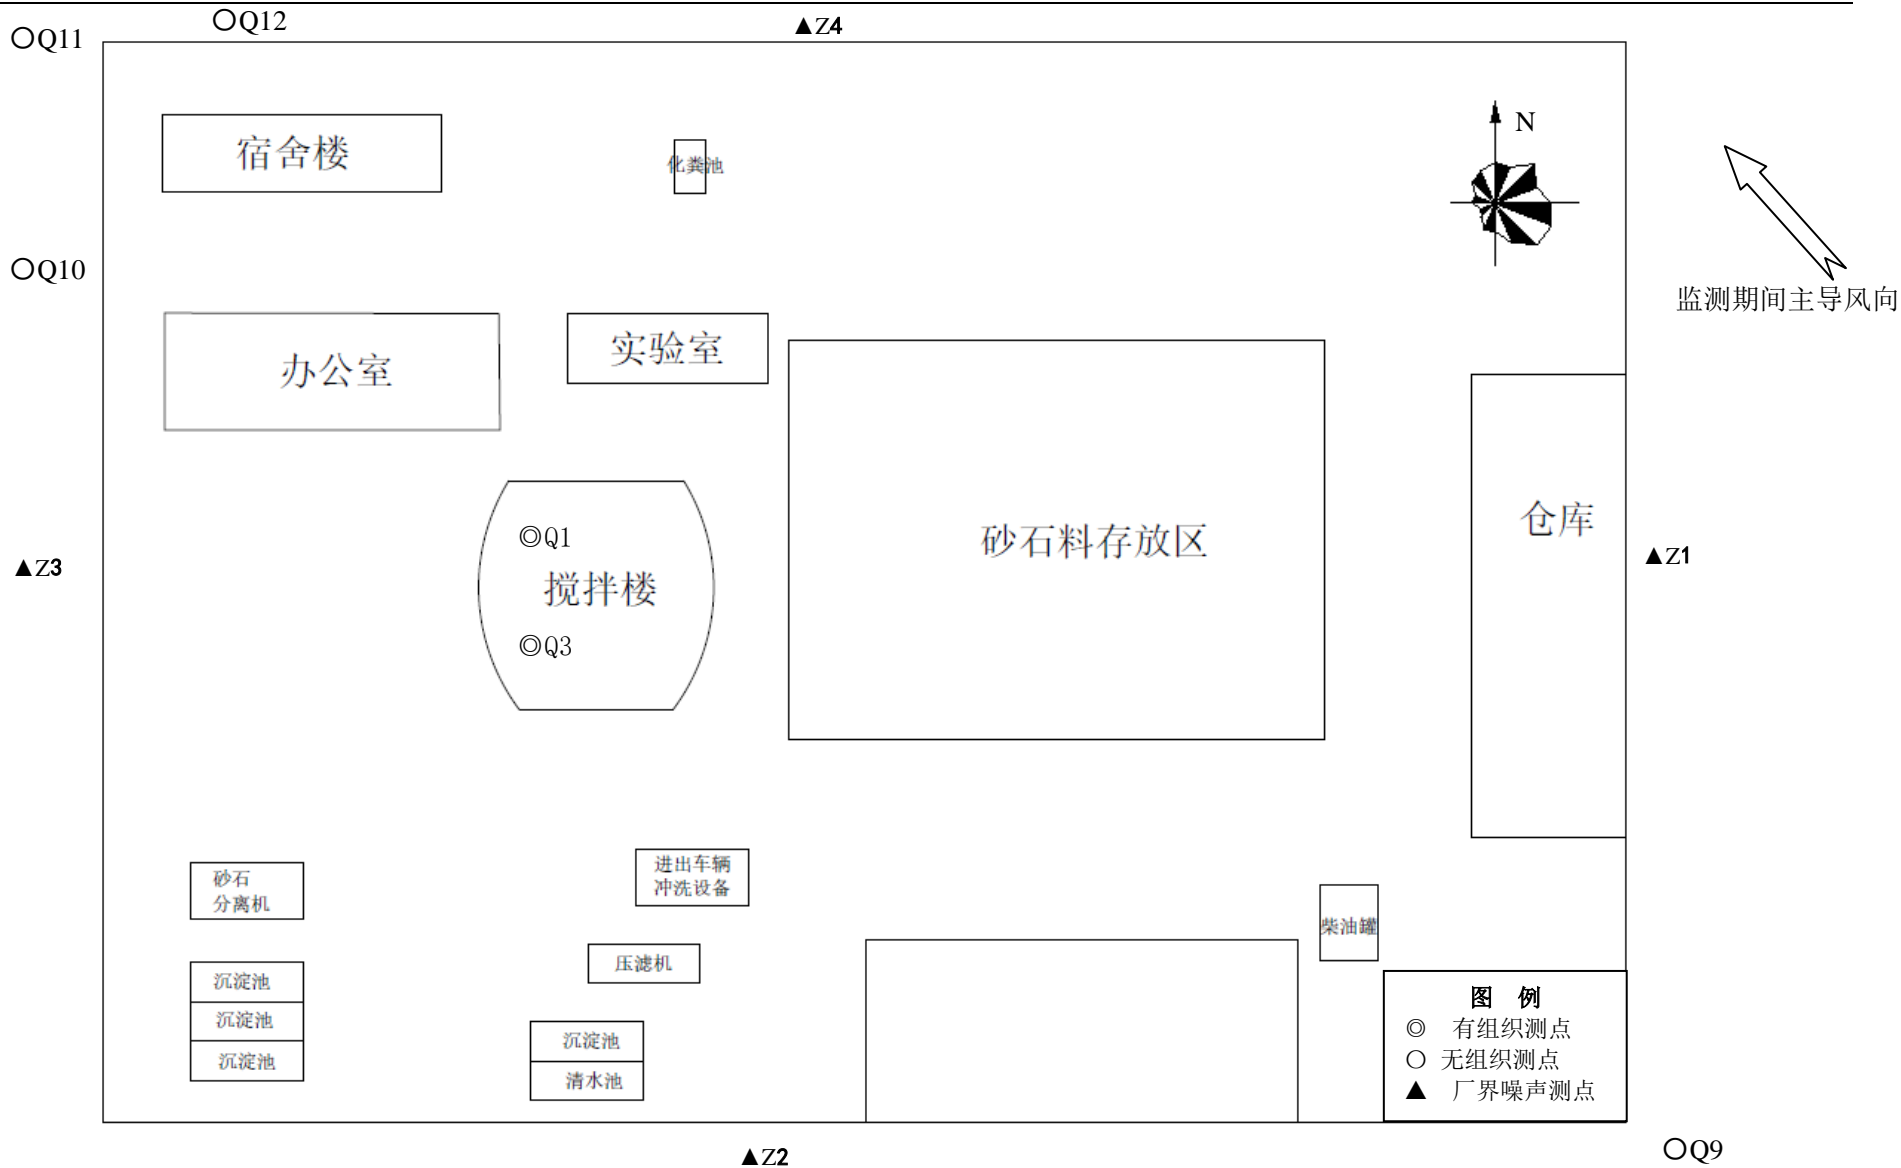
○Q11
○Q12
▲Z4

宿舍楼
化粪池
N

○Q10
监测期间主导风向

办公室
实验室

砂石料存放区
仓库

◎Q1
搅拌楼
◎Q3

▲Z3
▲Z1

砂石分离机
进出车辆冲洗设备
柴油罐
压滤机

沉淀池
沉淀池
沉淀池
沉淀池
清水池

图 例
◎ 有组织测点
○ 无组织测点
▲ 厂界噪声测点

▲Z2
○Q9